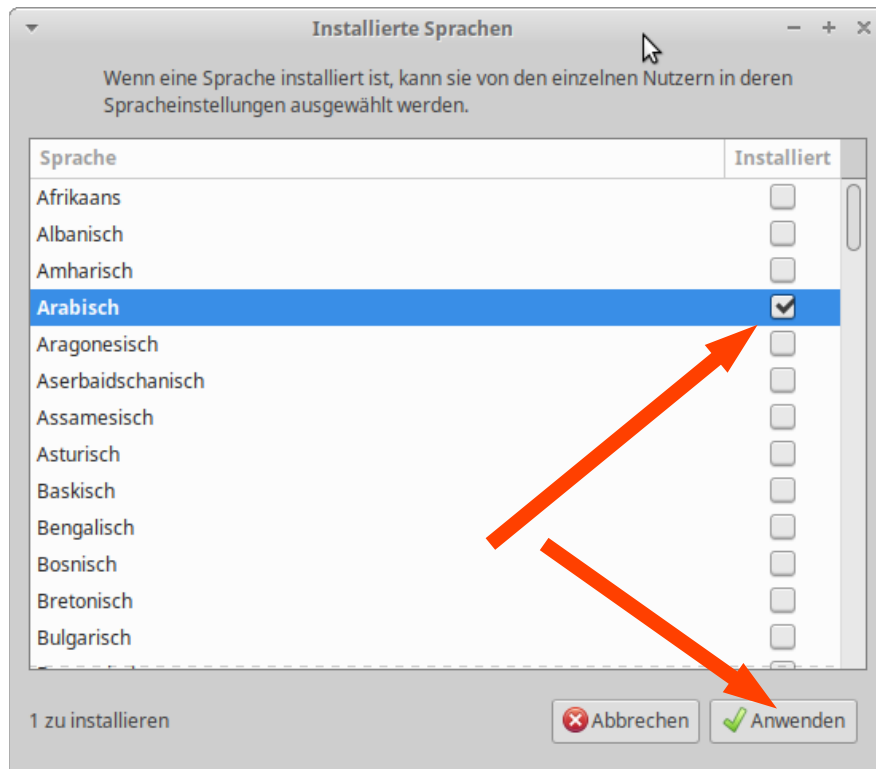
Installierte Sprachen

Wenn eine Sprache installiert ist, kann sie von den einzelnen Nutzern in deren Spracheinstellungen ausgewählt werden.

| Sprache | Installiert |
|---|---|
| Afrikaans | ☐ |
| Albanisch | ☐ |
| Amharisch | ☐ |
| Arabisch | ☑ |
| Aragonesisch | ☐ |
| Aserbaidschanisch | ☐ |
| Assamesisch | ☐ |
| Asturisch | ☐ |
| Baskisch | ☐ |
| Bengalisch | ☐ |
| Bosnisch | ☐ |
| Bretonisch | ☐ |
| Bulgarisch | ☐ |
| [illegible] | ☐ |

1 zu installieren

Abbrechen

Anwenden